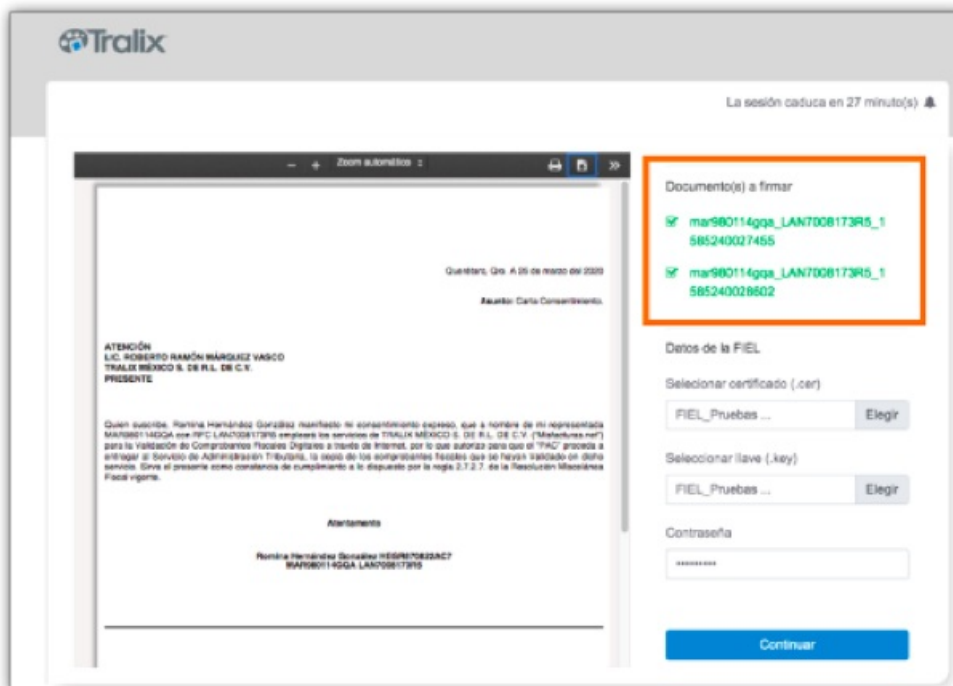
Tralix

La sesión caduca en 27 minuto(s)

— + Zoom automático

Querétaro, Qro. A 26 de marzo del 2020

Asunto: Carta Consentimiento.

ATENCIÓN
LIC. ROBERTO RAMÓN MÁRQUEZ VASCO
TRALIX MÉXICO S. DE R.L. DE C.V.
PRESENTE

Quien suscribe, Romina Hernández González manifiesto mi consentimiento expreso, que a nombre de mi representada MAR980114GQA con RFC LAN7008173R5 empleará los servicios de TRALIX MÉXICO S. DE R.L. DE C.V. ("Mifacturas.net") para la Validación de Comprobantes Fiscales Digitales a través de Internet, por lo que autorizo para que el "PAC" proceda a entregar al Servicio de Administración Tributaria, la copia de los comprobantes fiscales que se hayan validado en dicho servicio. Sirva el presente como constancia de cumplimiento a lo dispuesto por la regla 2.7.2.7. de la Resolución Miscelánea Fiscal vigente.

Atentamente

Romina Hernández González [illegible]
MAR980114GQA LAN7008173R5

Documento(s) a firmar

mar980114gqa_LAN7008173R5_1585240027455

mar980114gqa_LAN7008173R5_1585240028602

Datos de la FIEL

Selecionar certificado (.cer)

FIEL_Pruebas ... Elegir

Seleccionar llave (.key)

FIEL_Pruebas ... Elegir

Contraseña

••••••••••

Continuar